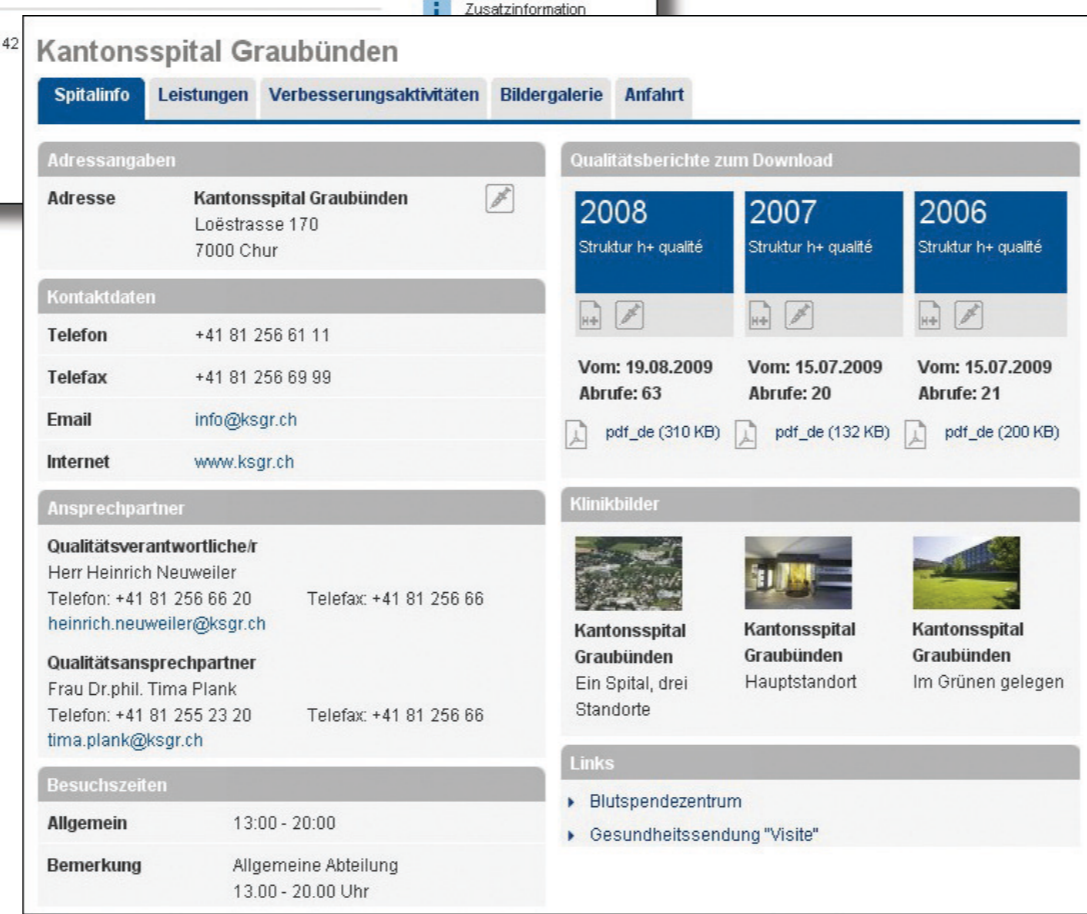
Zusatzinformation

42

Kantonsspital Graubünden

Spitalinfo | Leistungen | Verbesserungsaktivitäten | Bildergalerie | Anfahrt

Adressangaben

Adresse

Kantonsspital Graubünden
Loëstrasse 170
7000 Chur

Kontaktdaten

| Telefon | +41 81 256 61 11 |
|---|---|
| Telefax | +41 81 256 69 99 |
| Email | info@ksgr.ch |
| Internet | www.ksgr.ch |

Ansprechpartner

Qualitätsverantwortliche/r
Herr Heinrich Neuweiler
Telefon: +41 81 256 66 20 Telefax: +41 81 256 66
heinrich.neuweiler@ksgr.ch

Qualitätsansprechpartner
Frau Dr.phil. Tima Plank
Telefon: +41 81 255 23 20 Telefax: +41 81 256 66
tima.plank@ksgr.ch

Besuchszeiten

| Allgemein | 13:00 - 20:00 |
|---|---|
| Bemerkung | Allgemeine Abteilung 13.00 - 20.00 Uhr |

Qualitätsberichte zum Download

2008
Struktur h+ qualité
H+
Vom: 19.08.2009
Abrufe: 63
pdf_de (310 KB)

2007
Struktur h+ qualité
H+
Vom: 15.07.2009
Abrufe: 20
pdf_de (132 KB)

2006
Struktur h+ qualité
H+
Vom: 15.07.2009
Abrufe: 21
pdf_de (200 KB)

Klinikbilder

Kantonsspital Graubünden
Ein Spital, drei Standorte

Kantonsspital Graubünden
Hauptstandort

Kantonsspital Graubünden
Im Grünen gelegen

Links

Blutspendezentrum
Gesundheitssendung "Visite"